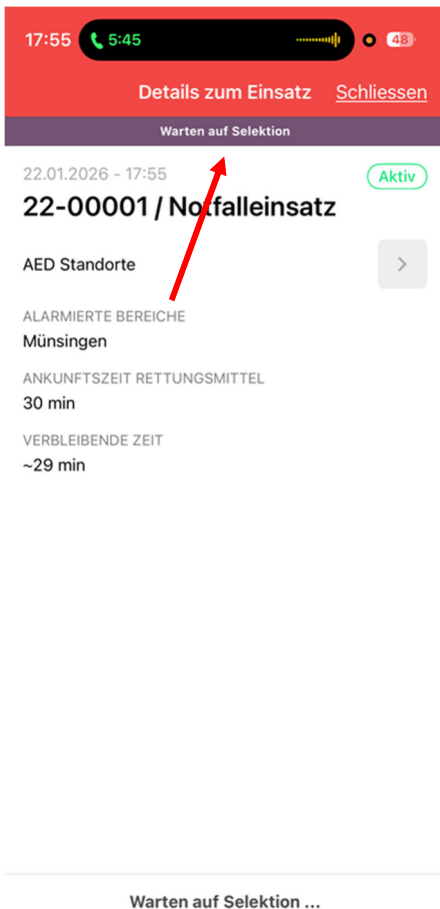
17:55 5:45 48

Details zum Einsatz Schliessen

Warten auf Selektion

22.01.2026 - 17:55
Aktiv

22-00001 / Notfalleinsatz

AED Standorte

ALARMIERTE BEREICHE
Münsingen

ANKUNFTSZEIT RETTUNGSMITTEL
30 min

VERBLEIBENDE ZEIT
~29 min

Warten auf Selektion ...